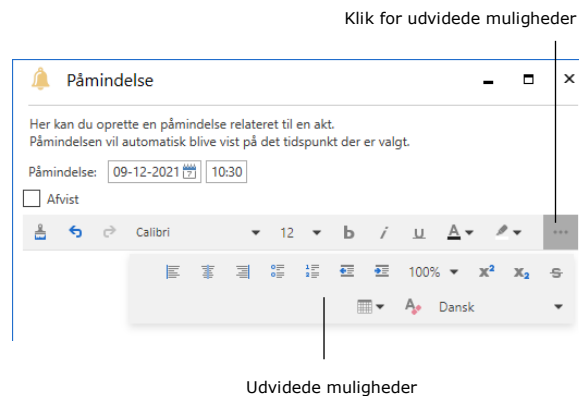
Klik for udvidede muligheder

Påmindelse

Her kan du oprette en påmindelse relateret til en akt.
Påmindelsen vil automatisk blive vist på det tidspunkt der er valgt.

Påmindelse: 09-12-2021 10:30

Afvist

Calibri 12 B I U A

100% $x^2$ $x_2$ S

Dansk

Udvidede muligheder